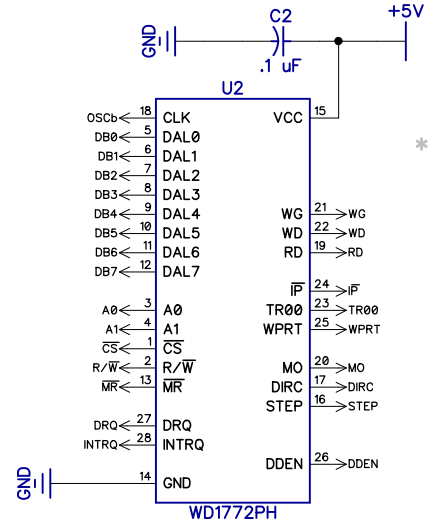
GND
C2
.1 uF
+5V
U2
OSCb 18 CLK
DB0 5 DAL0
DB1 6 DAL1
DB2 7 DAL2
DB3 8 DAL3
DB4 9 DAL4
DB5 10 DAL5
DB6 11 DAL6
DB7 12 DAL7
A0 3 A0
A1 4 A1
$\overline{CS}$ 1 $\overline{CS}$
R/$\overline{W}$ 2 R/$\overline{W}$
$\overline{MR}$ 13 $\overline{MR}$
DRQ 27 DRQ
INTRQ 28 INTRQ
GND 14 GND
VCC 15
WG 21 WG
WD 22 WD
RD 19 RD
$\overline{IP}$ 24 $\overline{IP}$
TR00 23 TR00
WPRT 25 WPRT
MO 20 MO
DIRC 17 DIRC
STEP 16 STEP
DDEN 26 DDEN
WD1772PH
*